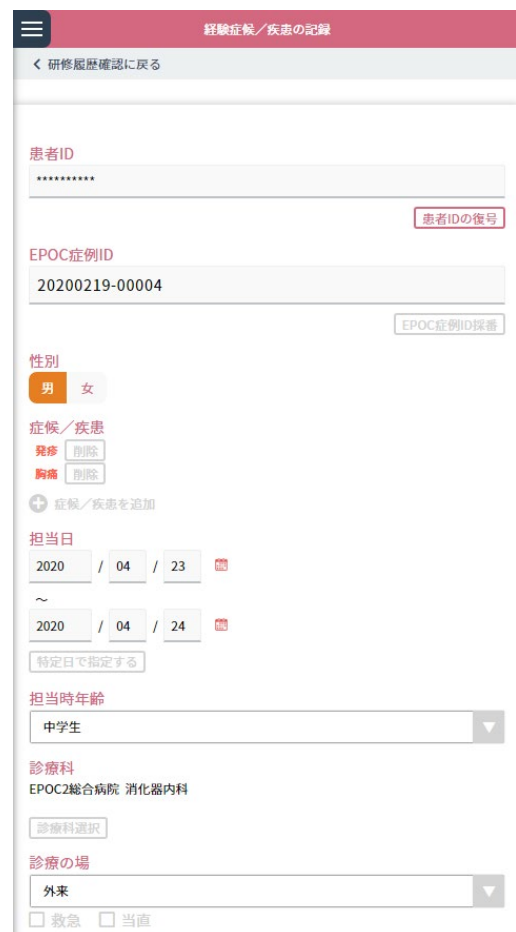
経験症候／疾患の記録

く 研修履歴確認に戻る

患者ID
**********
患者IDの復号

EPOC症例ID
20200219-00004
EPOC症例ID採番

性別
男 女

症候／疾患
発疹 削除
胸痛 削除
症候／疾患を追加

担当日
2020 / 04 / 23
～
2020 / 04 / 24
特定日で指定する

担当時年齢
中学生

診療科
EPOC2総合病院 消化器内科
診療科選択

診療の場
外来
救急 当直